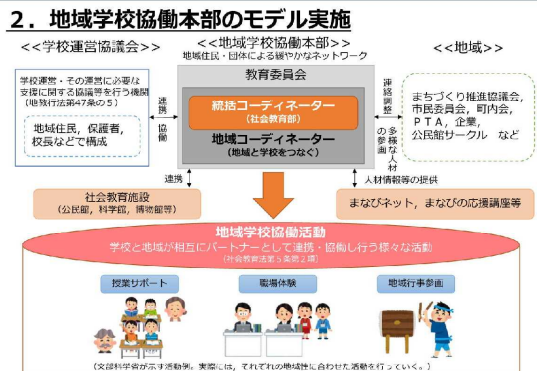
２．地域学校協働本部のモデル実施

＜＜学校運営協議会＞＞

学校運営・その運営に必要な支援に関する協議等を行う機関（地教行法第47条の５）

地域住民，保護者，校長などで構成

連携
協働

＜＜地域学校協働本部＞＞
地域住民・団体による緩やかなネットワーク

教育委員会

統括コーディネーター
（社会教育部）

地域コーディネーター
（地域と学校をつなぐ）

連絡調整

多様な人材の参画

＜＜地域＞＞

まちづくり推進協議会，市民委員会，町内会，ＰＴＡ，企業，公民館サークル　など

連携

社会教育施設
（公民館，科学館，博物館等）

人材情報等の提供

まなびネット，まなびの応援講座等

地域学校協働活動
学校と地域が相互にパートナーとして連携・協働し行う様々な活動
（社会教育法第5条第2項）

授業サポート

職場体験

地域行事参画

（文部科学省が示す活動例。実際には，それぞれの地域性に合わせた活動を行っていく。）